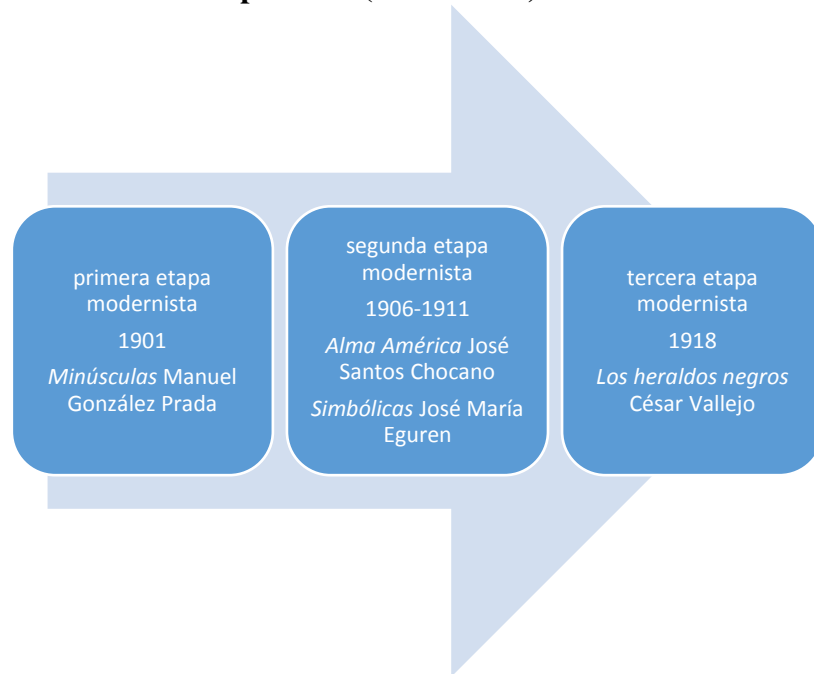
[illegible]

primera etapa modernista

1901

*Minúsculas* Manuel González Prada

segunda etapa modernista

1906-1911

*Alma América* José Santos Chocano

*Simbólicas* José María Eguren

tercera etapa modernista

1918

*Los heraldos negros* César Vallejo